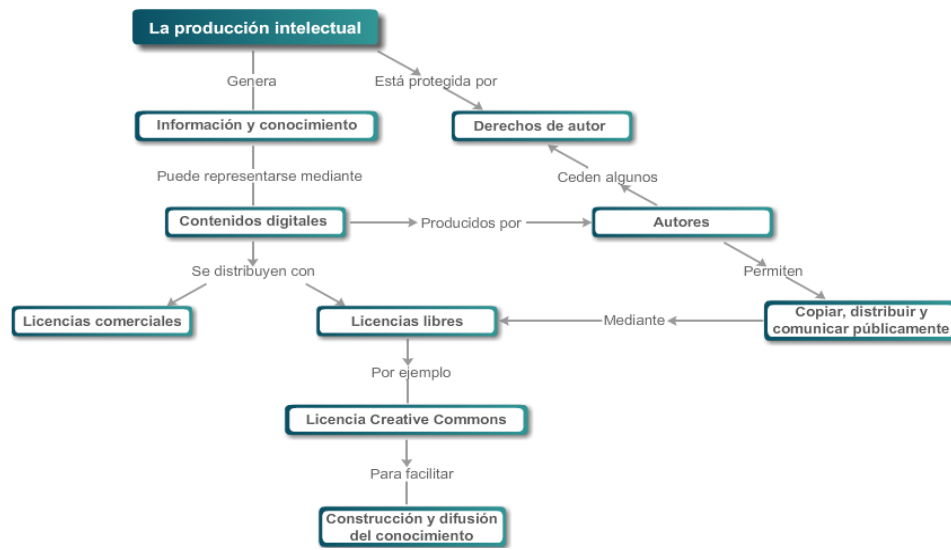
La producción intelectual

Genera

Está protegida por

Información y conocimiento

Derechos de autor

Puede representarse mediante

Ceden algunos

Contenidos digitales

Producidos por

Autores

Se distribuyen con

Permiten

Licencias comerciales

Licencias libres

Mediante

Copiar, distribuir y comunicar públicamente

Por ejemplo

Licencia Creative Commons

Para facilitar

Construcción y difusión del conocimiento